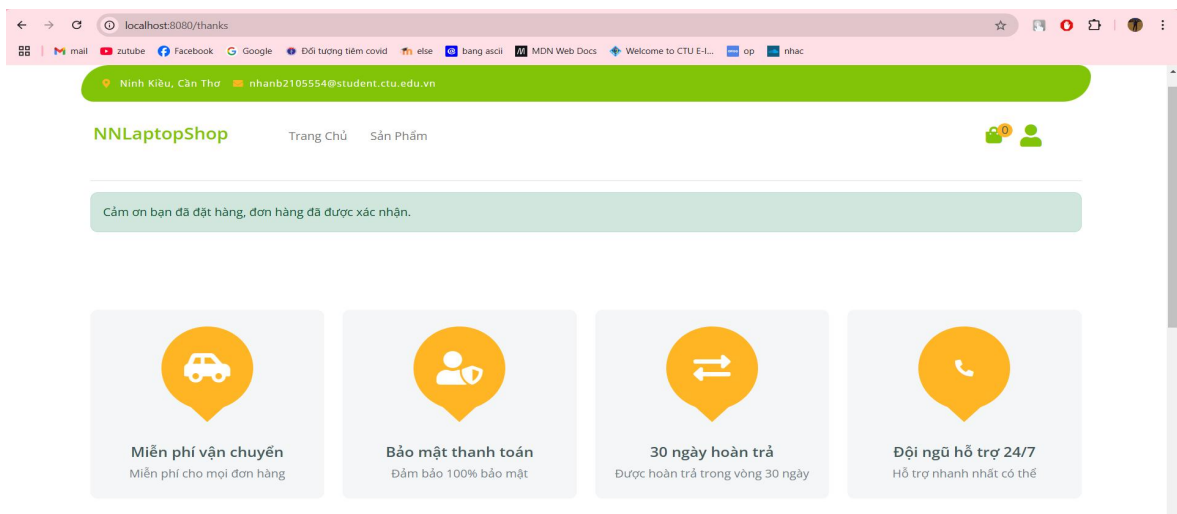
localhost:8080/thanks

mail zutube Facebook Google Đối tượng tiêm covid else bang ascii MDN Web Docs Welcome to CTU E-l... op nhac

Ninh Kiều, Cần Thơ nhanb2105554@student.ctu.edu.vn

NNLaptopShop Trang Chủ Sản Phẩm 0

Cảm ơn bạn đã đặt hàng, đơn hàng đã được xác nhận.

Miễn phí vận chuyển
Miễn phí cho mọi đơn hàng

Bảo mật thanh toán
Đảm bảo 100% bảo mật

30 ngày hoàn trả
Được hoàn trả trong vòng 30 ngày

Đội ngũ hỗ trợ 24/7
Hỗ trợ nhanh nhất có thể